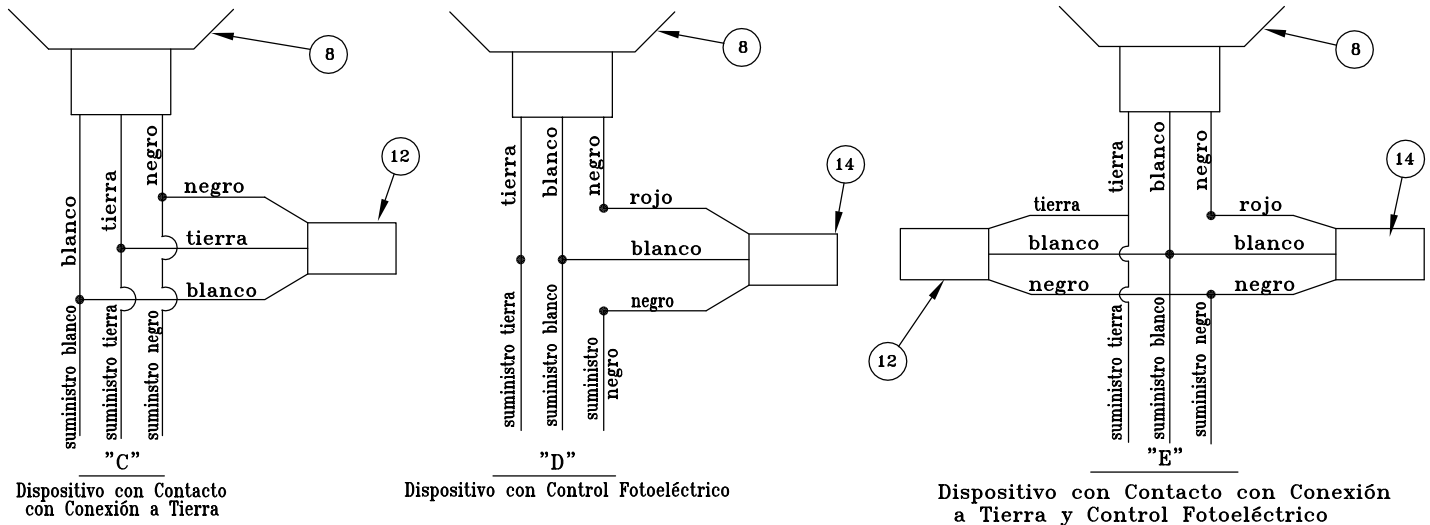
8

12

blanco

tierra

negro

negro

tierra

blanco

suministro blanco

suministro tierra

suministro negro

"C"

Dispositivo con Contacto con Conexión a Tierra

8

14

tierra

blanco

negro

rojo

blanco

negro

suministro tierra

suministro blanco

suministro negro

"D"

Dispositivo con Control Fotoeléctrico

8

14

12

tierra

blanco

negro

tierra

rojo

blanco

blanco

negro

negro

suministro tierra

suministro blanco

suministro negro

"E"

Dispositivo con Contacto con Conexión a Tierra y Control Fotoeléctrico